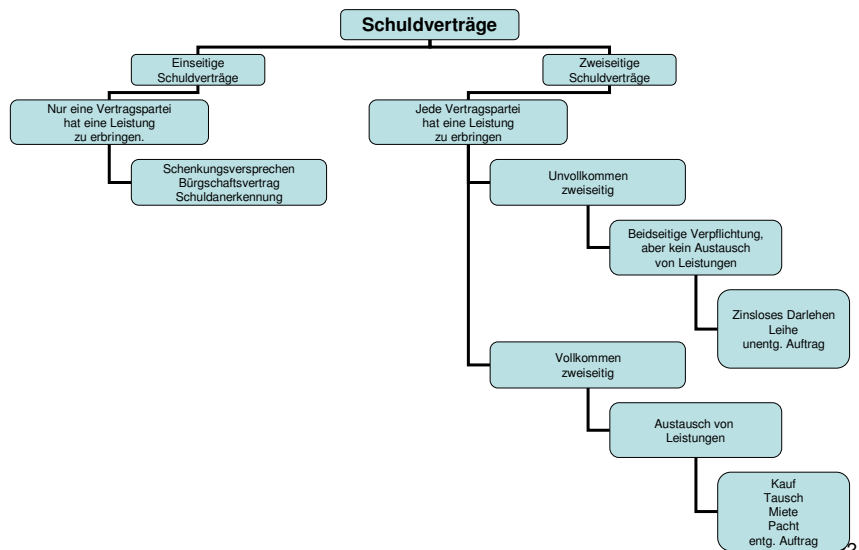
Schuldverträge

Einseitige Schuldverträge

Nur eine Vertragspartei hat eine Leistung zu erbringen.

Schenkungsversprechen
Bürgschaftsvertrag
Schuldanerkennung

Zweiseitige Schuldverträge

Jede Vertragspartei hat eine Leistung zu erbringen

Unvollkommen zweiseitig

Beidseitige Verpflichtung, aber kein Austausch von Leistungen

Zinsloses Darlehen
Leihe
unentg. Auftrag

Vollkommen zweiseitig

Austausch von Leistungen

Kauf
Tausch
Miete
Pacht
entg. Auftrag